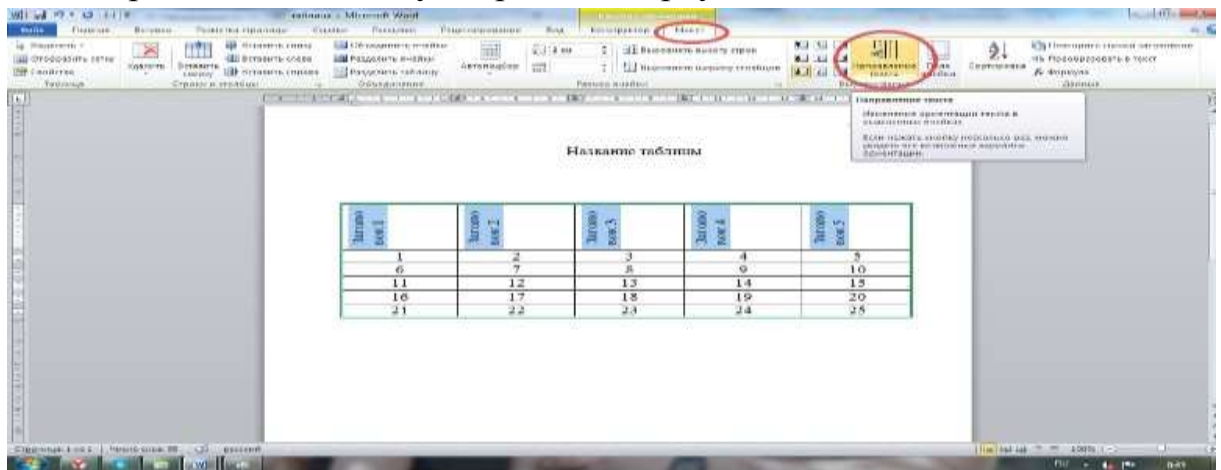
таблица - Microsoft Word

Файл Главная Вставка Разметка страницы Ссылки Рассылки Рецензирование Вид Конструктор Макет

Выделить Отобразить сетку Свойства Таблица

Удалить Вставить сверху Вставить снизу Вставить слева Вставить справа Строки и столбцы

Объединить ячейки Разделить ячейки Разделить таблицу Объединение

Автоподбор Размер ячейки

Выровнять высоту строк Выровнять ширину столбцов

Направление текста Поля ячейки Выравнивание

Сортировка Повторить строки заголовков Преобразовать в текст Формула Данные

Направление текста

Изменение ориентации текста в выделенных ячейках.

Если нажать кнопку несколько раз, можно увидеть все возможные варианты ориентации.

Название таблицы

| Заголовок 1 | Заголовок 2 | Заголовок 3 | Заголовок 4 | Заголовок 5 |
|---|---|---|---|---|
| 1 | 2 | 3 | 4 | 5 |
| 6 | 7 | 8 | 9 | 10 |
| 11 | 12 | 13 | 14 | 15 |
| 16 | 17 | 18 | 19 | 20 |
| 21 | 22 | 23 | 24 | 25 |

Страница: 1 из 1 Число слов: 35 русский 100%